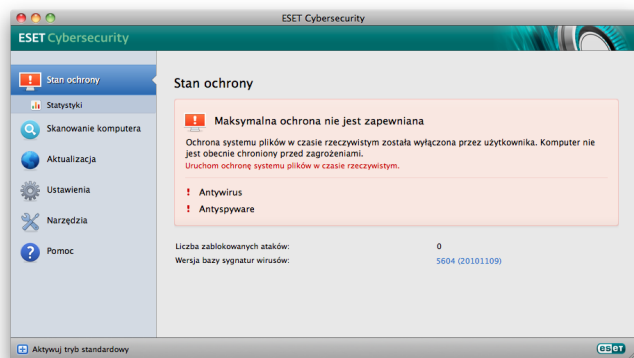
ESET Cybersecurity

ESET Cybersecurity

Stan ochrony

Statystyki

Skanowanie komputera

Aktualizacja

Ustawienia

Narzędzia

Pomoc

Stan ochrony

Maksymalna ochrona nie jest zapewniana

Ochrona systemu plików w czasie rzeczywistym została wyłączona przez użytkownika. Komputer nie jest obecnie chroniony przed zagrożeniami.

Uruchom ochronę systemu plików w czasie rzeczywistym.

! Antywirus

! Antyspyware

| | |
|---|---|
| Liczba zablokowanych ataków: | 0 |
| Wersja bazy sygnatur wirusów: | 5604 (20101109) |

Aktywuj tryb standardowy

eset